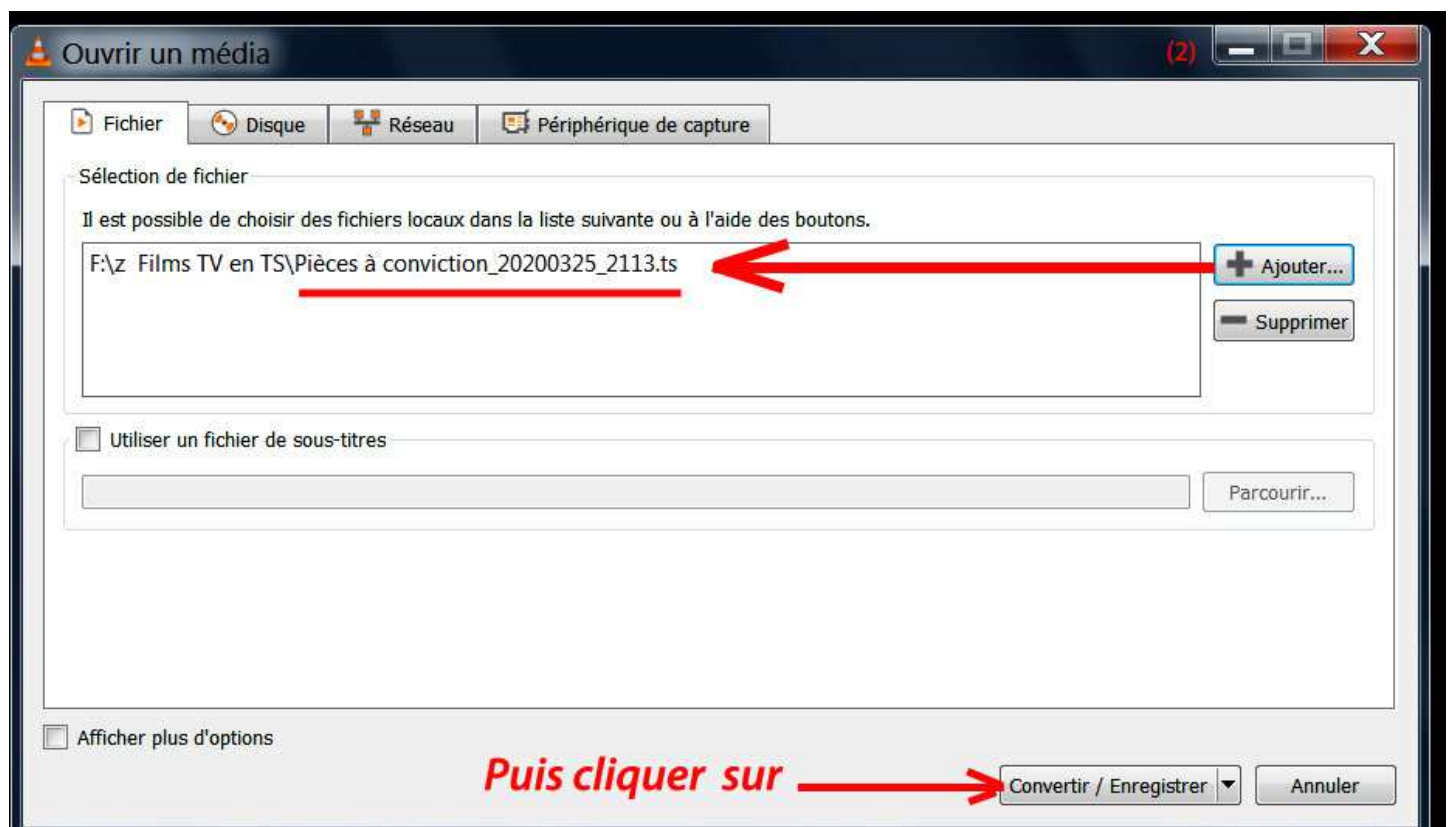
Ouvrir un média

(2)

Fichier | Disque | Réseau | Périphérique de capture

Sélection de fichier

Il est possible de choisir des fichiers locaux dans la liste suivante ou à l'aide des boutons.

F:\z Films TV en TS\Pièces à conviction_20200325_2113.ts

Ajouter...

Supprimer

Utiliser un fichier de sous-titres

Parcourir...

Afficher plus d'options

Puis cliquer sur

Convertir / Enregistrer

Annuler